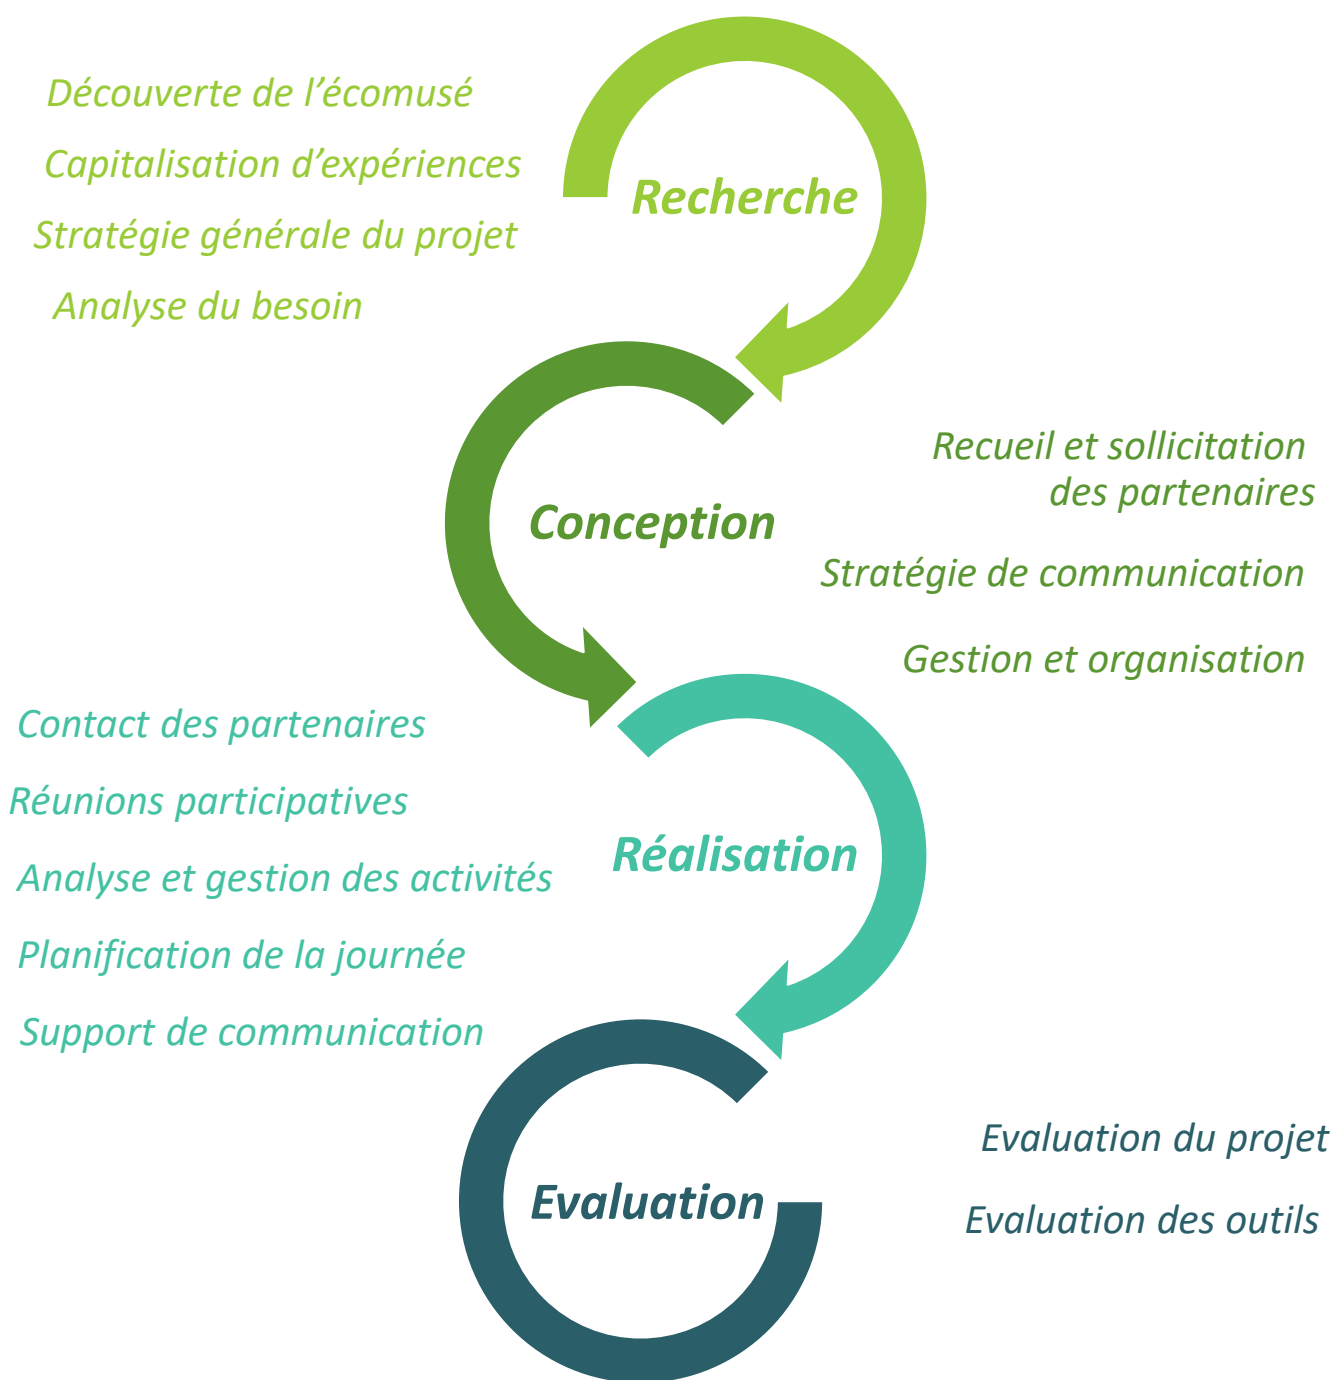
Découverte de l’écomusé

Capitalisation d’expériences

Stratégie générale du projet

Analyse du besoin

Recherche

Conception

Recueil et sollicitation des partenaires

Stratégie de communication

Gestion et organisation

Contact des partenaires

Réunions participatives

Analyse et gestion des activités

Planification de la journée

Support de communication

Réalisation

Evaluation

Evaluation du projet

Evaluation des outils